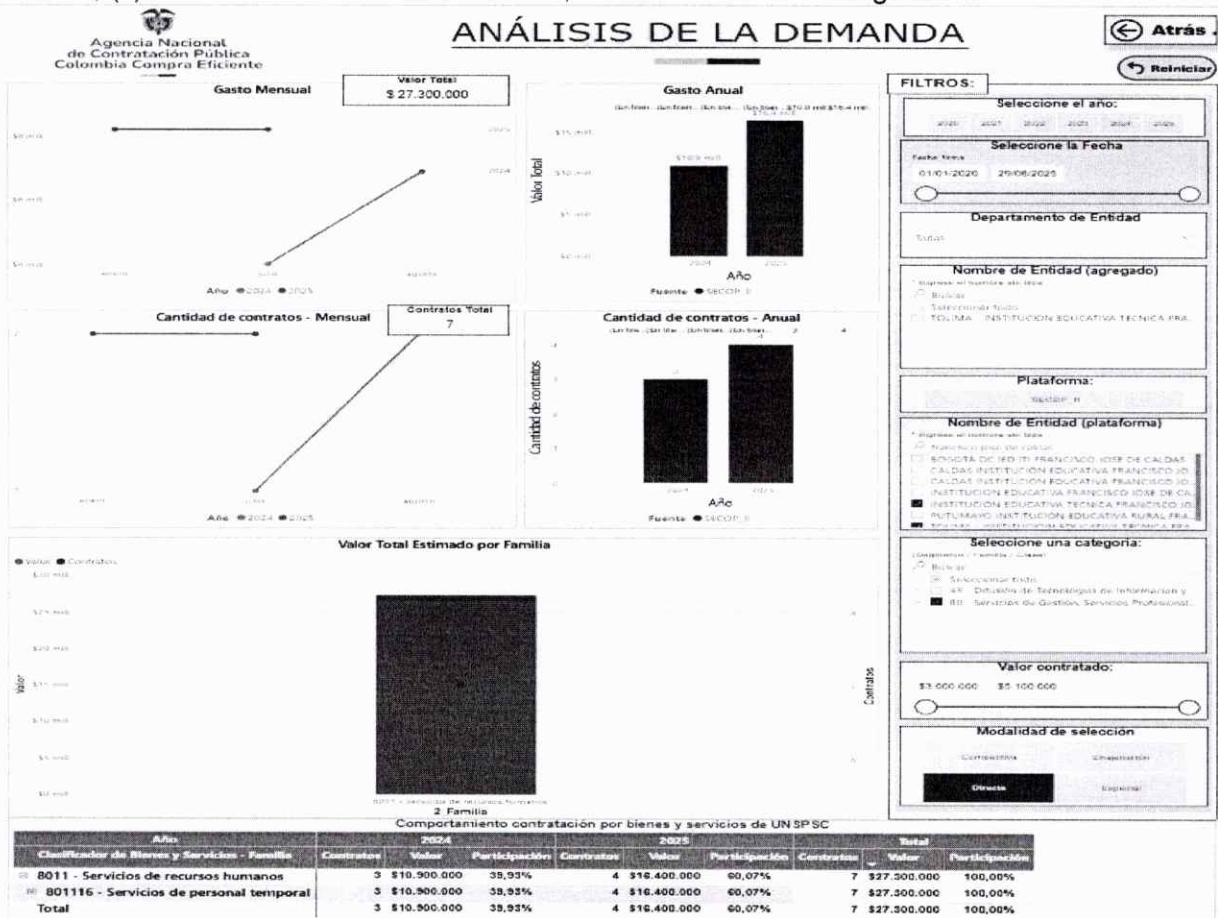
Agencia Nacional de Contratación Pública Colombia Compra Eficiente

ANÁLISIS DE LA DEMANDA

Atrás

Reiniciar

FILTROS:

Gasto Mensual

Valor Total
$ 27.300.000

Año ● 2024 ● 2025

Gasto Anual

Valor Total

$10,9 mill

Año

Fuente ● SECOP II

Cantidad de contratos - Mensual

Contratos Total
7

Año ● 2024 ● 2025

Cantidad de contratos - Anual

Cantidad de contratos

Año

Fuente ● SECOP II

Seleccione el año:

Seleccione la Fecha

01/01/2020 29/08/2025

Departamento de Entidad

Todas

Nombre de Entidad (agregado)

Buscar

Seleccionar todo

TOLIMA - INSTITUCION EDUCATIVA TECNICA FRA...

Plataforma:

SECOP II

Nombre de Entidad (plataforma)

BOGOTÁ DC IED ITI FRANCISCO JOSE DE CALDAS

CALDAS INSTITUCION EDUCATIVA FRANCISCO JO...

CALDAS INSTITUCION EDUCATIVA FRANCISCO JO...

INSTITUCION EDUCATIVA FRANCISCO JOSE DE CA...

INSTITUCION EDUCATIVA TECNICA FRANCISCO JO...

PUTUMAYO INSTITUCION EDUCATIVA RURAL FRA...

Seleccione una categoria:

Buscar

Seleccionar todo

43 - Difusión de Tecnologías de Información y ...

80 - Servicios de Gestión, Servicios Profesional...

Valor contratado:

$3.000.000 $5.100.000

Modalidad de selección

Competitiva

Directa

Especial

Valor Total Estimado por Familia

● Valor ● Contratos

Valor

Contratos

8011 - Servicios de recursos humanos

2 Familia

Comportamiento contratación por bienes y servicios de UNSPSC

| Año | 2024 | | | 2025 | | | Total | | |
|---|---|---|---|---|---|---|---|---|---|
| Clasificador de Bienes y Servicios - Familia | Contratos | Valor | Participación | Contratos | Valor | Participación | Contratos | Valor | Participación |
| 8011 - Servicios de recursos humanos | 3 | $10.900.000 | 39,93% | 4 | $16.400.000 | 60,07% | 7 | $27.300.000 | 100,00% |
| 801116 - Servicios de personal temporal | 3 | $10.900.000 | 39,93% | 4 | $16.400.000 | 60,07% | 7 | $27.300.000 | 100,00% |
| Total | 3 | $10.900.000 | 39,93% | 4 | $16.400.000 | 60,07% | 7 | $27.300.000 | 100,00% |